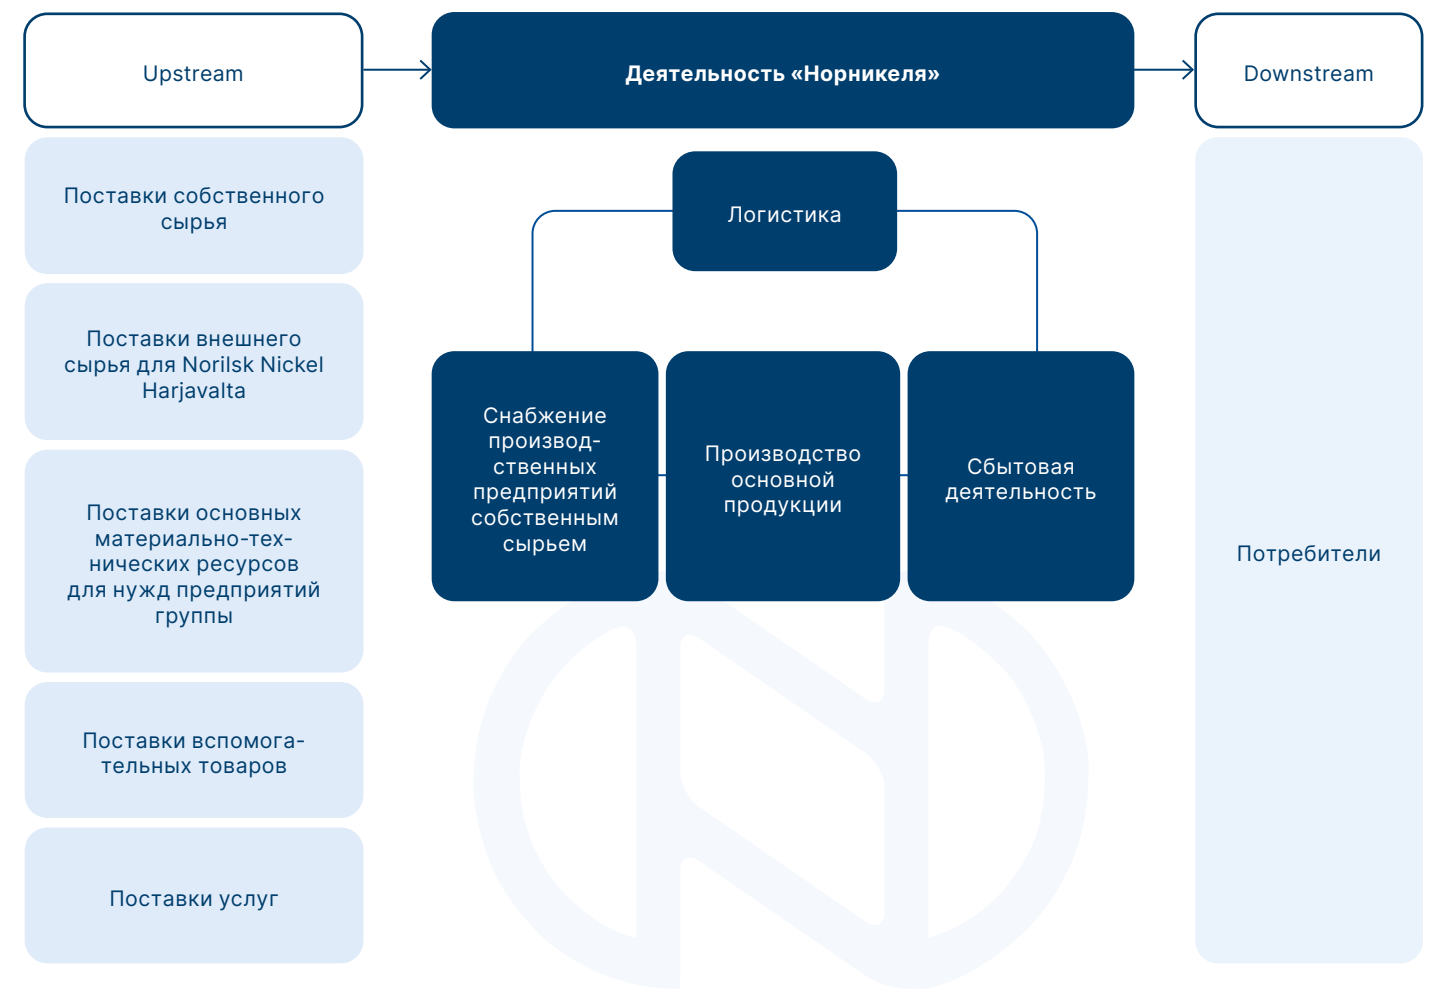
Upstream

Деятельность «Норникеля»

Downstream

Поставки собственного сырья

Поставки внешнего сырья для Norilsk Nickel Harjavalta

Поставки основных материально-технических ресурсов для нужд предприятий группы

Поставки вспомогательных товаров

Поставки услуг

Логистика

Снабжение производственных предприятий собственным сырьем

Производство основной продукции

Сбытовая деятельность

Потребители